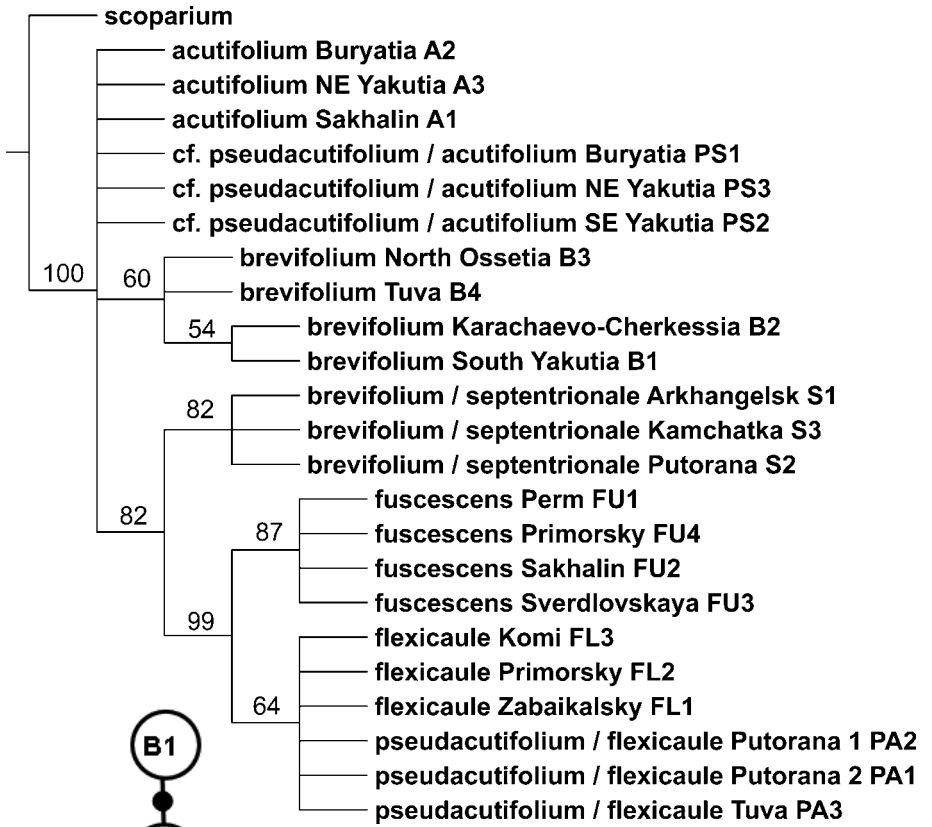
scoparium
acutifolium Buryatia A2
acutifolium NE Yakutia A3
acutifolium Sakhalin A1
cf. pseudacutifolium / acutifolium Buryatia PS1
cf. pseudacutifolium / acutifolium NE Yakutia PS3
cf. pseudacutifolium / acutifolium SE Yakutia PS2
100
60
brevifolium North Ossetia B3
brevifolium Tuva B4
54
brevifolium Karachaevo-Cherkessia B2
brevifolium South Yakutia B1
82
brevifolium / septentrionale Arkhangelsk S1
brevifolium / septentrionale Kamchatka S3
brevifolium / septentrionale Putorana S2
82
87
fuscescens Perm FU1
fuscescens Primorsky FU4
fuscescens Sakhalin FU2
fuscescens Sverdlovskaya FU3
99
flexicaule Komi FL3
flexicaule Primorsky FL2
64
flexicaule Zabaikalsky FL1
pseudacutifolium / flexicaule Putorana 1 PA2
pseudacutifolium / flexicaule Putorana 2 PA1
pseudacutifolium / flexicaule Tuva PA3
B1